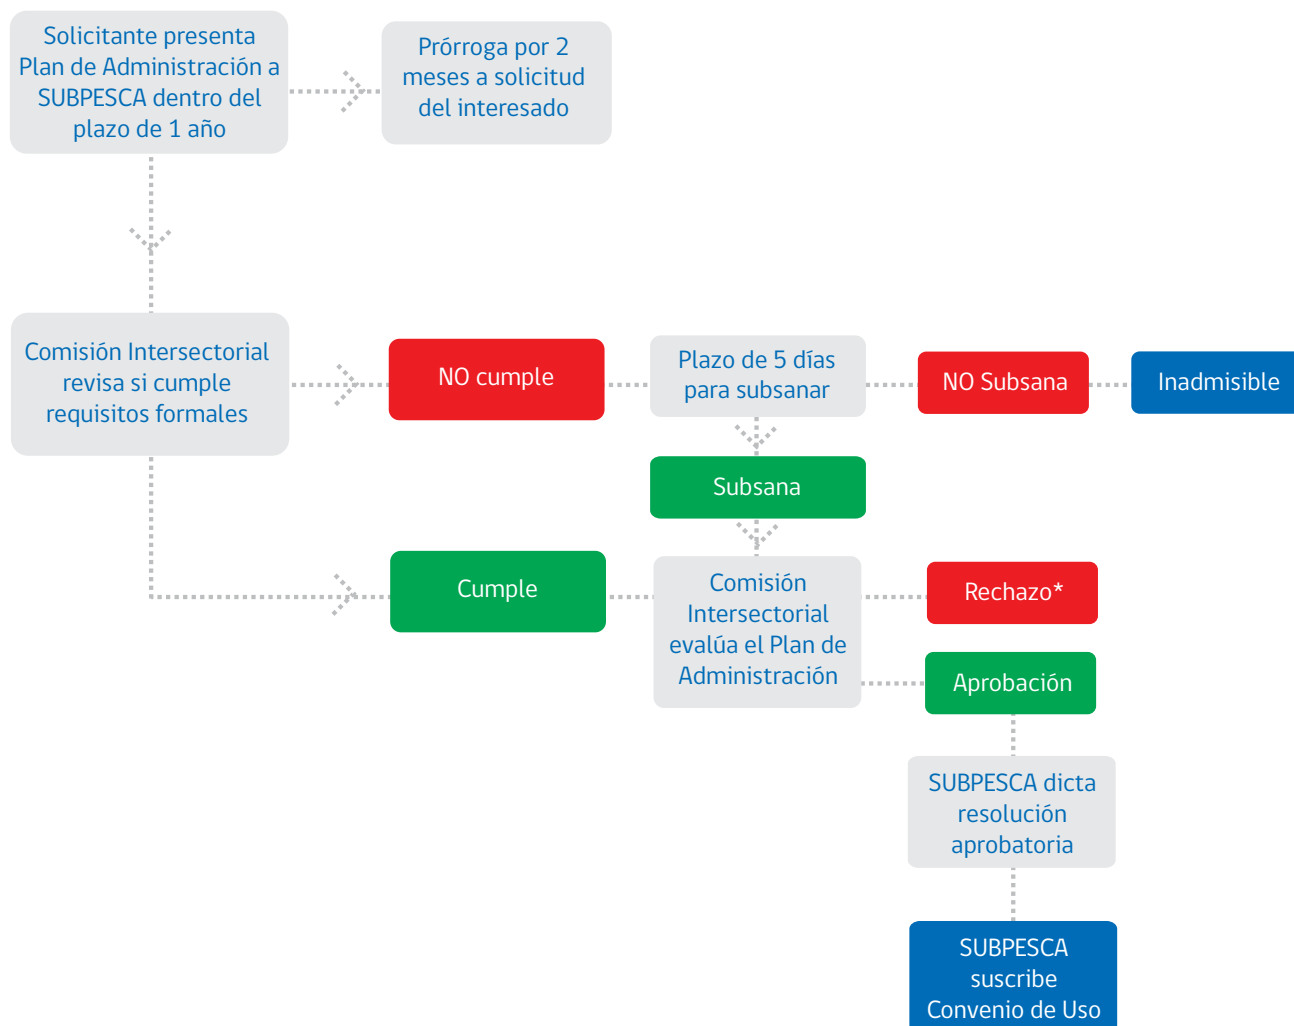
Solicitante presenta Plan de Administración a SUBPESCA dentro del plazo de 1 año

Prórroga por 2 meses a solicitud del interesado

Comisión Intersectorial revisa si cumple requisitos formales

NO cumple

Plazo de 5 días para subsanar

NO Subsana

Inadmisible

Subsana

Cumple

Comisión Intersectorial evalúa el Plan de Administración

Rechazo*

Aprobación

SUBPESCA dicta resolución aprobatoria

SUBPESCA suscribe Convenio de Uso